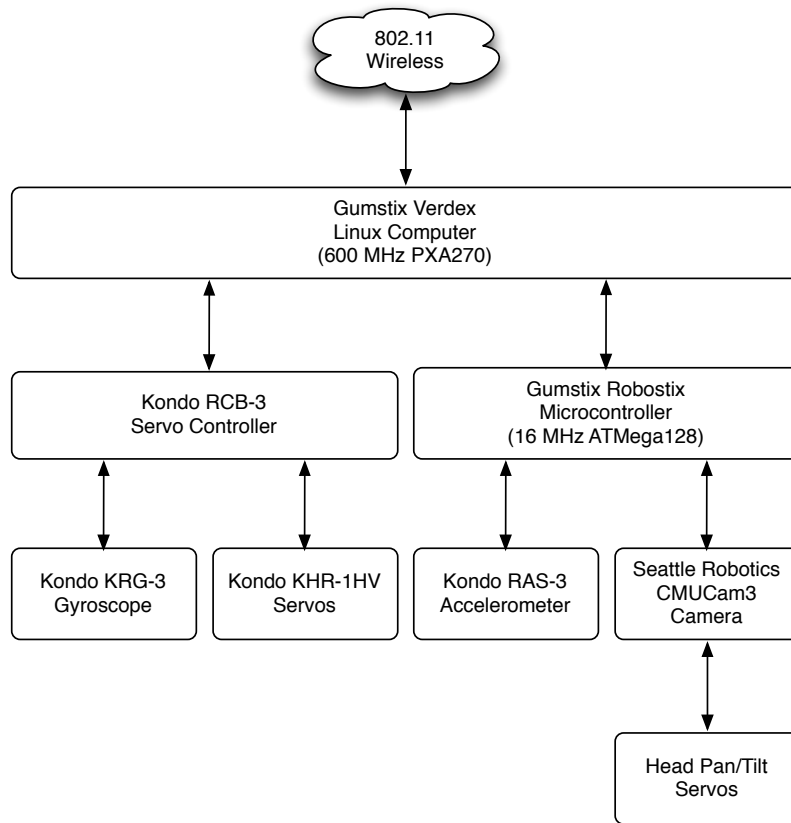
802.11
Wireless

Gumstix Verdex
Linux Computer
(600 MHz PXA270)

Kondo RCB-3
Servo Controller

Gumstix Robostix
Microcontroller
(16 MHz ATMega128)

Kondo KRG-3
Gyroscope

Kondo KHR-1HV
Servos

Kondo RAS-3
Accelerometer

Seattle Robotics
CMUCam3
Camera

Head Pan/Tilt
Servos